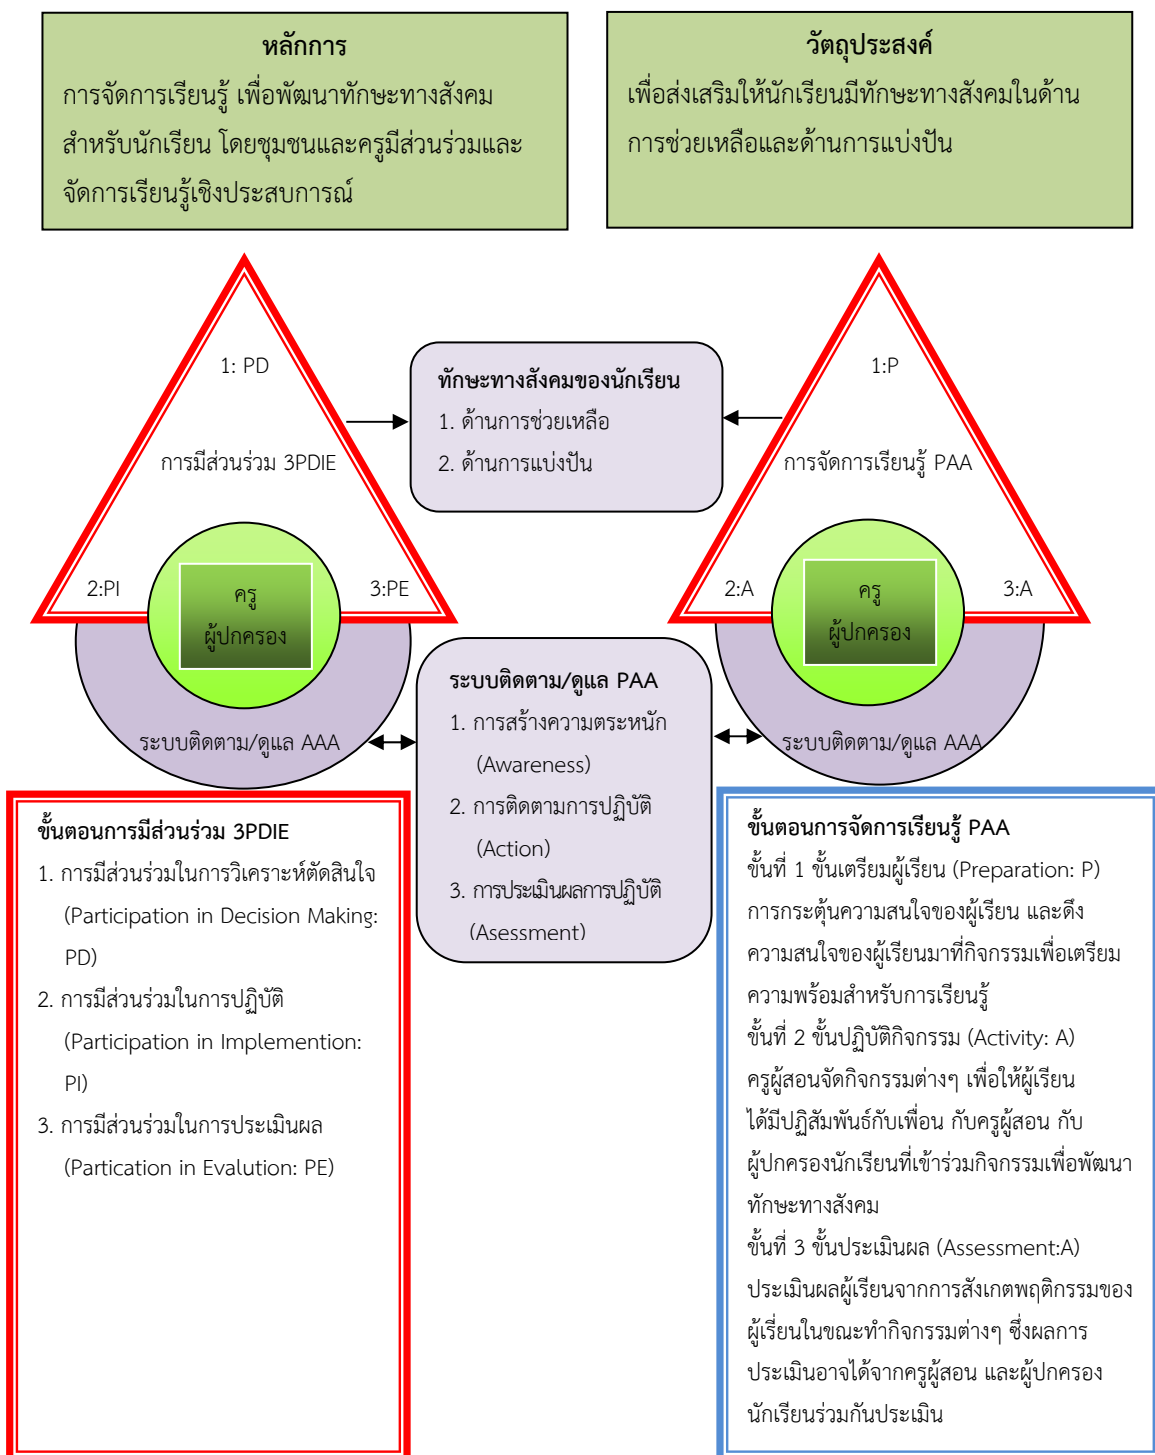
หลักการ
การจัดการเรียนรู้ เพื่อพัฒนาทักษะทางสังคม สำหรับนักเรียน โดยชุมชนและครูมีส่วนร่วมและจัดการเรียนรู้เชิงประสบการณ์

วัตถุประสงค์
เพื่อส่งเสริมให้นักเรียนมีทักษะทางสังคมในด้านการช่วยเหลือและด้านการแบ่งปัน

1: PD
การมีส่วนร่วม 3PDIE
2:PI
3:PE
ครู
ผู้ปกครอง
ระบบติดตาม/ดูแล AAA

ทักษะทางสังคมของนักเรียน
1. ด้านการช่วยเหลือ
2. ด้านการแบ่งปัน

1:P
การจัดการเรียนรู้ PAA
2:A
3:A
ครู
ผู้ปกครอง
ระบบติดตาม/ดูแล AAA

ระบบติดตาม/ดูแล PAA
1. การสร้างความตระหนัก (Awareness)
2. การติดตามการปฏิบัติ (Action)
3. การประเมินผลการปฏิบัติ (Asessment)

ขั้นตอนการมีส่วนร่วม 3PDIE
1. การมีส่วนร่วมในการวิเคราะห์ตัดสินใจ (Participation in Decision Making: PD)
2. การมีส่วนร่วมในการปฏิบัติ (Participation in Implemention: PI)
3. การมีส่วนร่วมในการประเมินผล (Partication in Evalution: PE)

ขั้นตอนการจัดการเรียนรู้ PAA
ขั้นที่ 1 ขั้นเตรียมผู้เรียน (Preparation: P) การกระตุ้นความสนใจของผู้เรียน และดึงความสนใจของผู้เรียนมาที่กิจกรรมเพื่อเตรียมความพร้อมสำหรับการเรียนรู้
ขั้นที่ 2 ขั้นปฏิบัติกิจกรรม (Activity: A) ครูผู้สอนจัดกิจกรรมต่างๆ เพื่อให้ผู้เรียนได้มีปฏิสัมพันธ์กับเพื่อน กับครูผู้สอน กับผู้ปกครองนักเรียนที่เข้าร่วมกิจกรรมเพื่อพัฒนาทักษะทางสังคม
ขั้นที่ 3 ขั้นประเมินผล (Assessment:A) ประเมินผลผู้เรียนจากการสังเกตพฤติกรรมของผู้เรี่ยนในขณะทำกิจกรรมต่างๆ ซึ่งผลการประเมินอาจได้จากครูผู้สอน และผู้ปกครองนักเรียนร่วมกันประเมิน